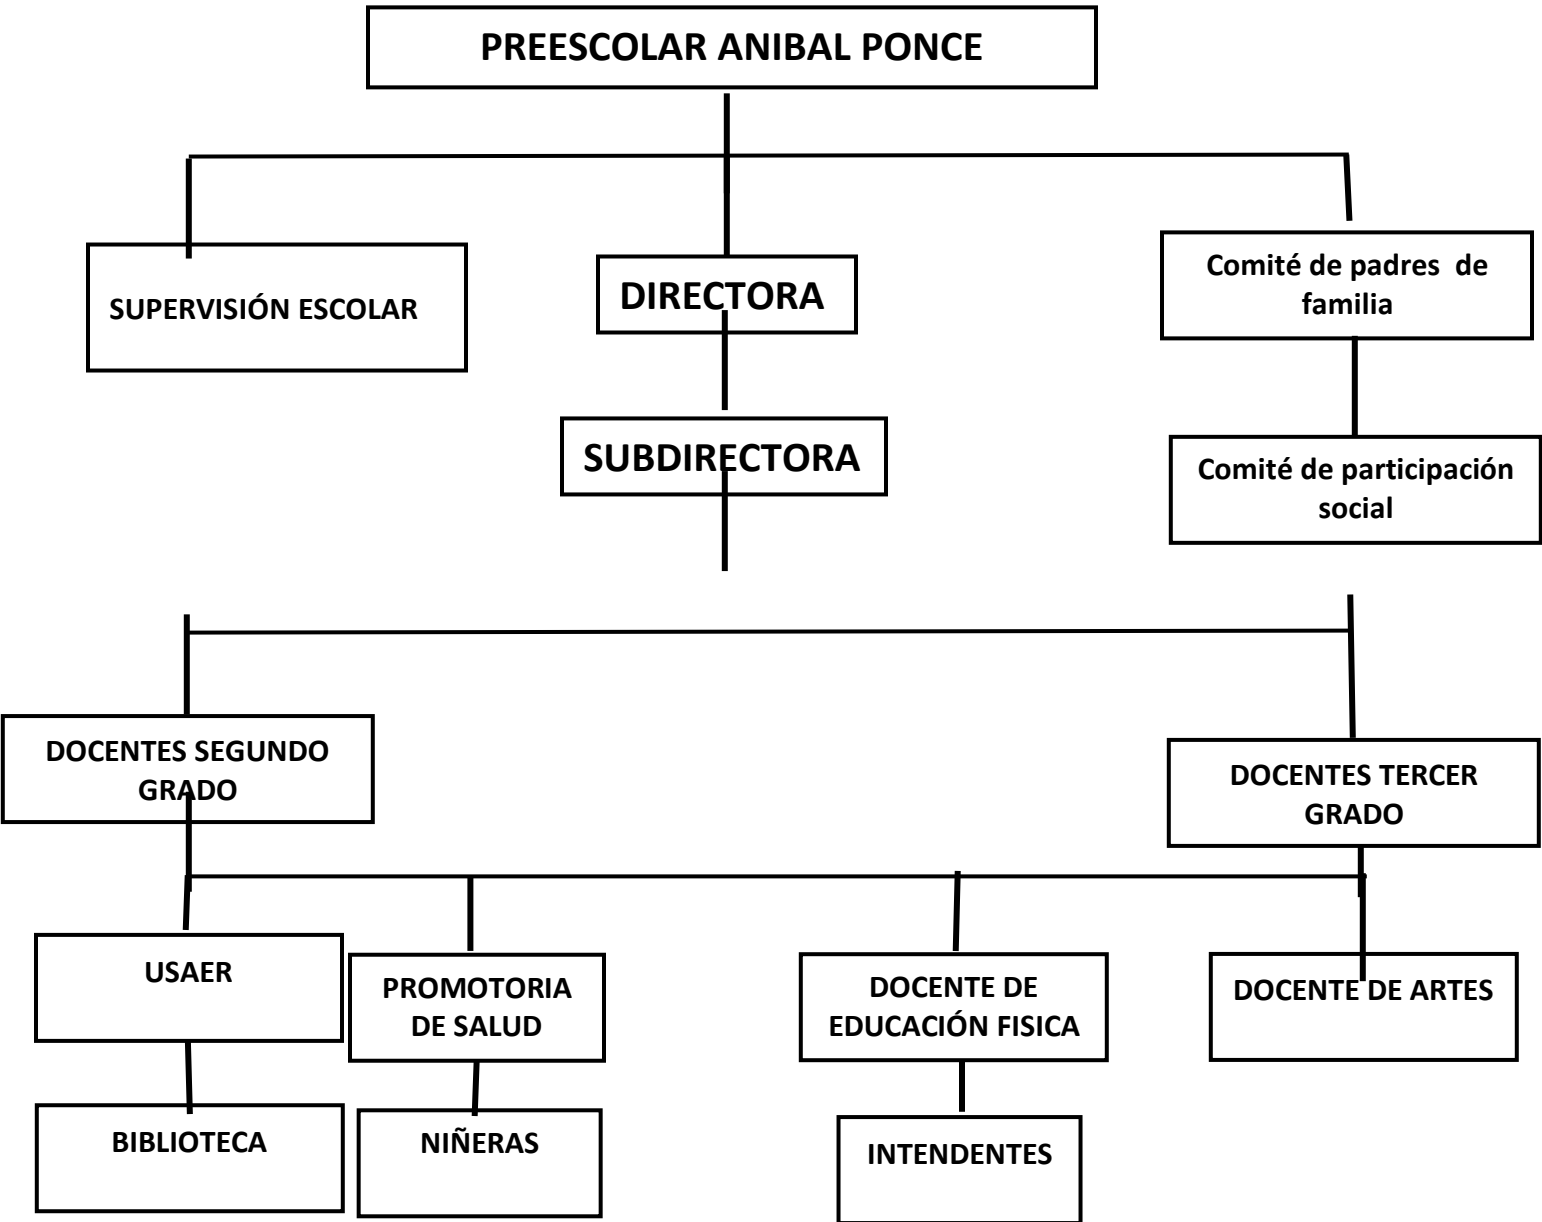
PREESCOLAR ANIBAL PONCE

SUPERVISIÓN ESCOLAR

DIRECTORA

Comité de padres de familia

SUBDIRECTORA

Comité de participación social

DOCENTES SEGUNDO GRADO

DOCENTES TERCER GRADO

USAER

PROMOTORIA DE SALUD

DOCENTE DE EDUCACIÓN FISICA

DOCENTE DE ARTES

BIBLIOTECA

NIÑERAS

INTENDENTES